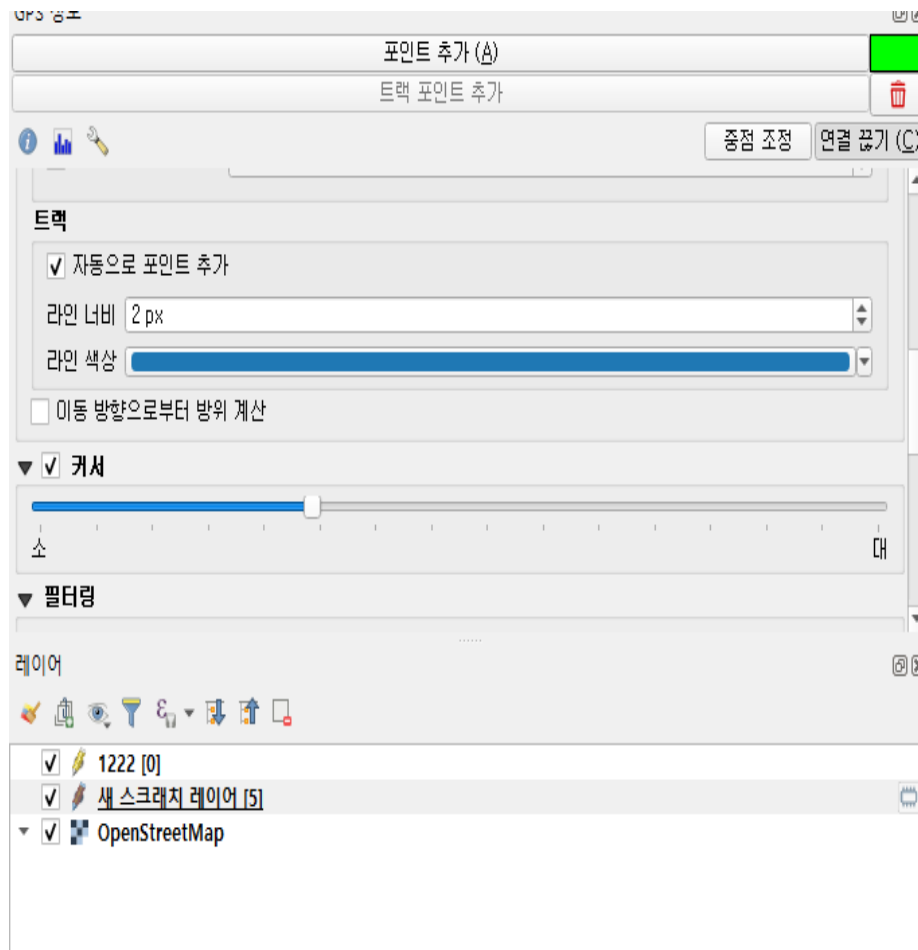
GPS 정보

포인트 추가 (A)

트랙 포인트 추가

중점 조정

연결 끊기 (C)

트랙

자동으로 포인트 추가

라인 너비 2 px

라인 색상

이동 방향으로부터 방위 계산

커서

소

대

필터링

레이어

1222 [0]

새 스크래치 레이어 [5]

OpenStreetMap